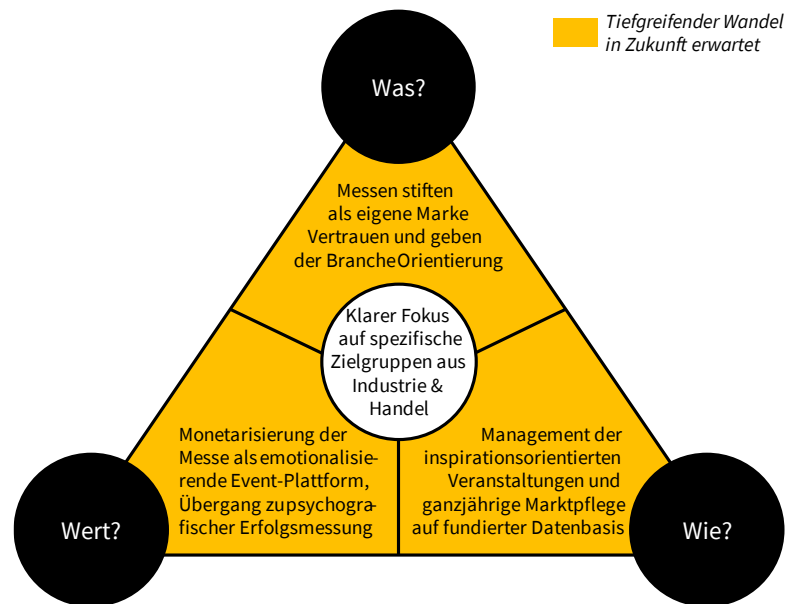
Tiefgreifender Wandel in Zukunft erwartet

Was?

Messen stiften als eigene Marke Vertrauen und geben der BrancheOrientierung

Klarer Fokus auf spezifische Zielgruppen aus Industrie & Handel

Monetarisierung der Messe als emotionalisierende Event-Plattform, Übergang zupsychografischer Erfolgsmessung

Management der inspirationsorientierten Veranstaltungen und ganzjährige Marktpflege auf fundierter Datenbasis

Wert?

Wie?